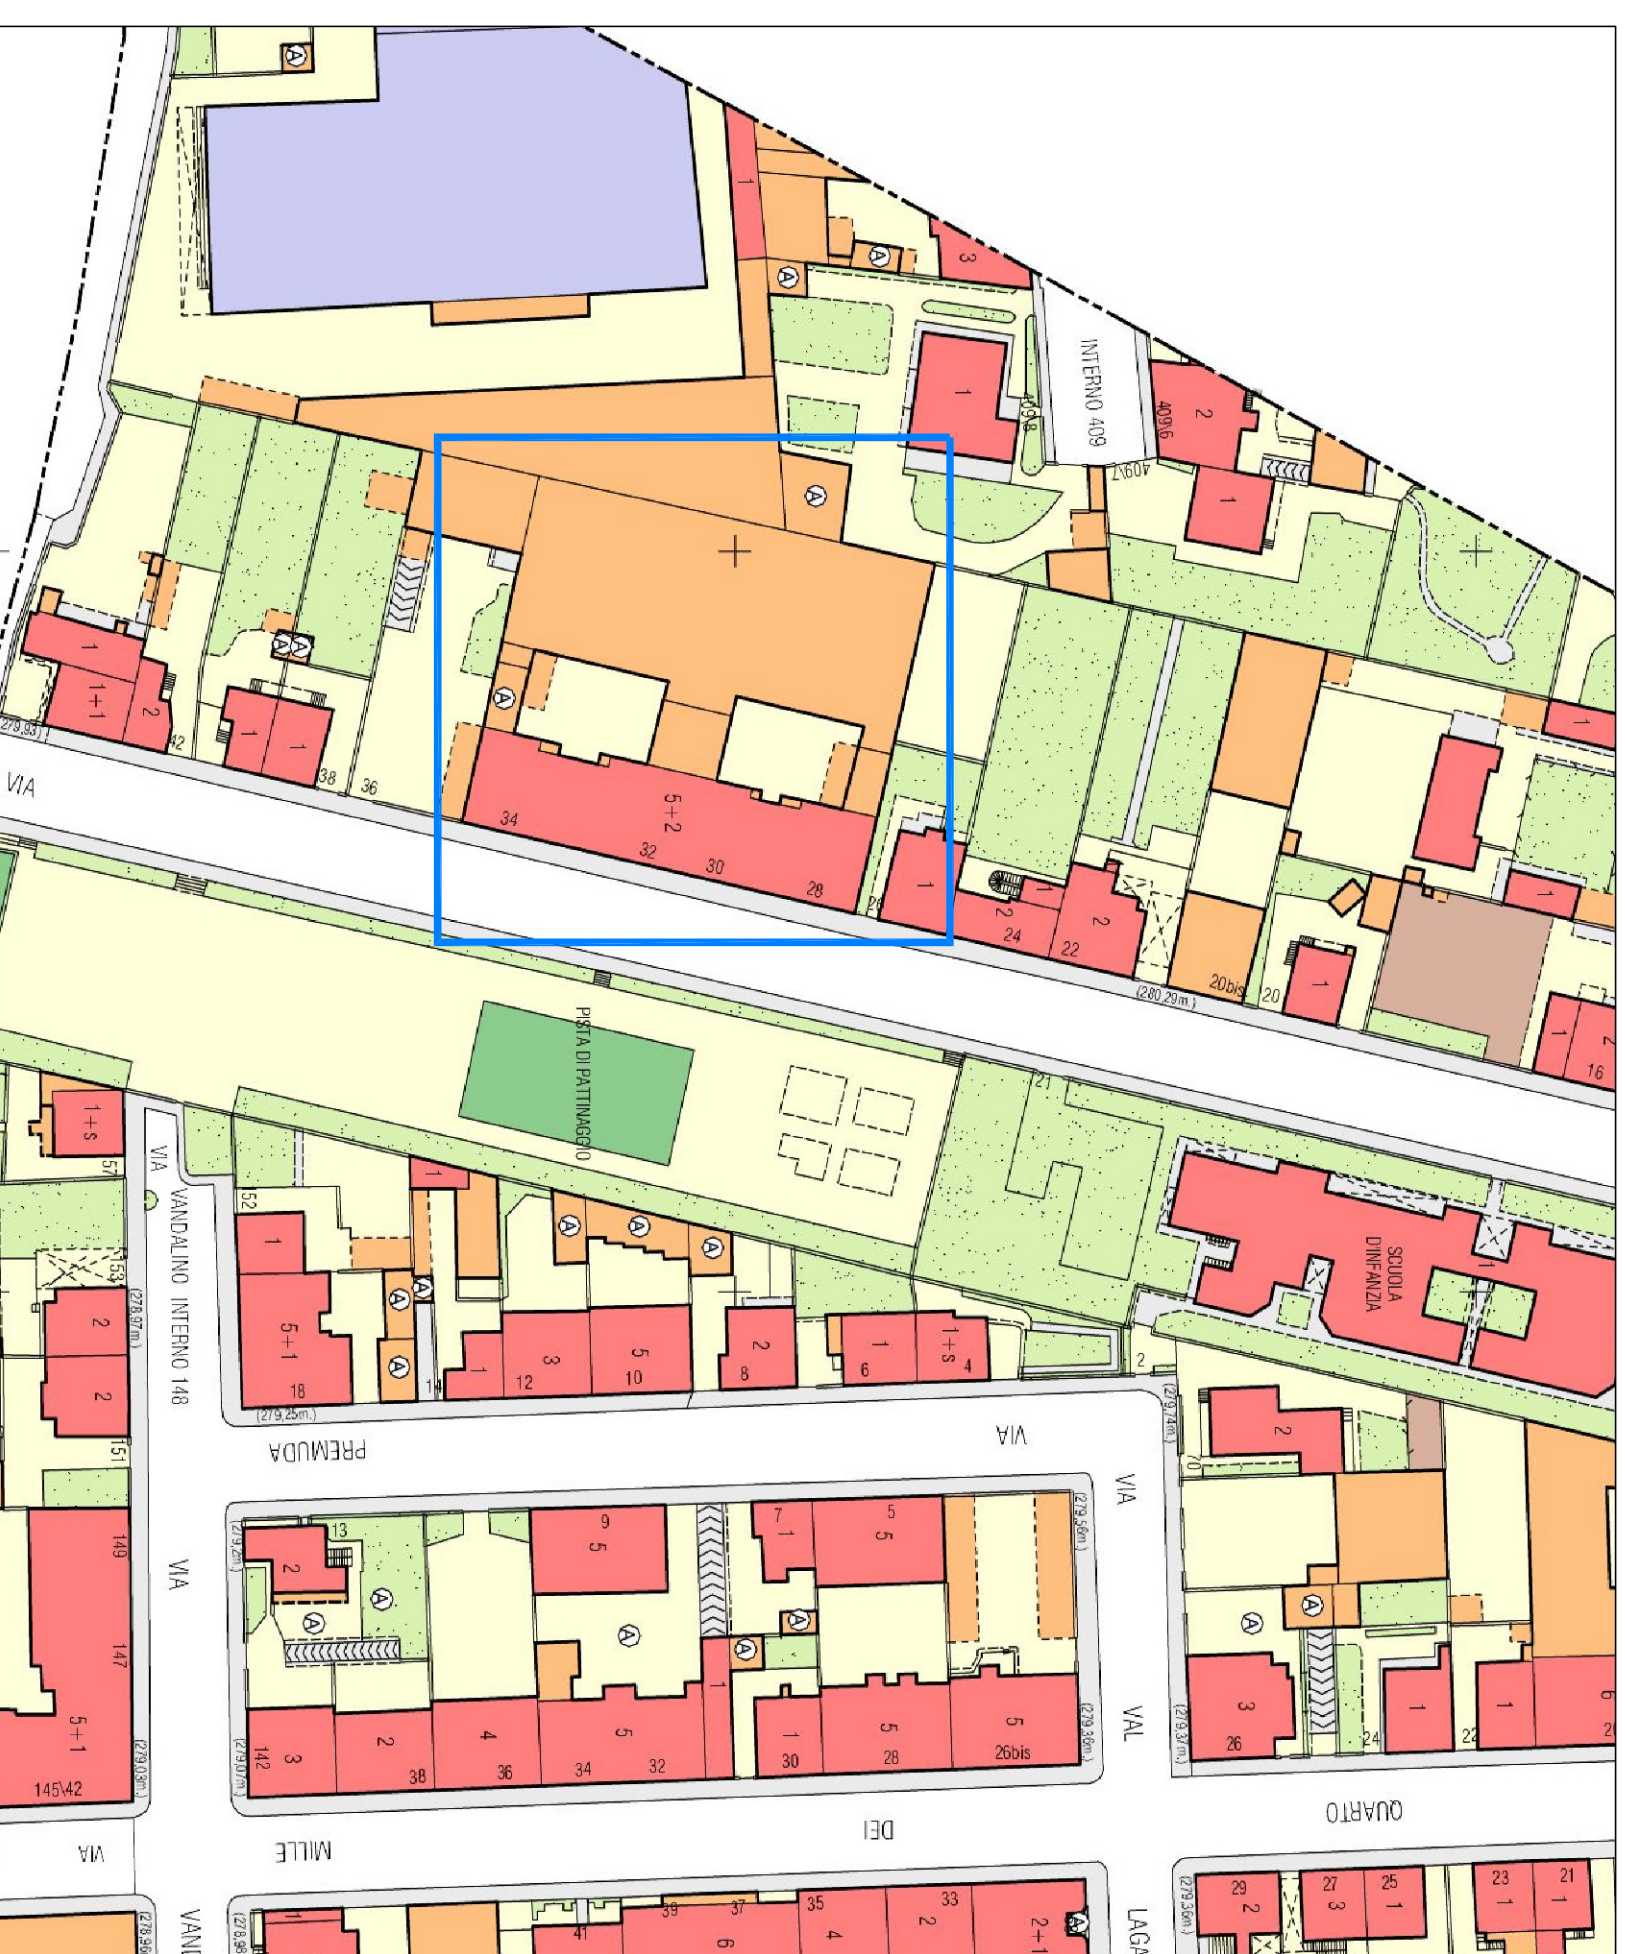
A
A
1
A
3
INTERNO 409
409/8
409/6
409/7
2
1
1
A
A
A
1
1+1
2
42
1
1
38
36
279,93
VIA
A
5+2
34
32
30
28
26
1
2
24
1
2
22
20bis
20
1
1
1
1
16
(280,29m.)
PISTA DI PATTINAGGIO
21
1+s
57
VIA
VANDALINO INTERNO 148
52
1
A
A
A
A
A
1
SCUOLA D'INFANZIA
1
153
2
2
151
(278,97m.)
1
5+1
18
A
A
14
1
3
12
5
10
2
8
1
6
1+s
4
2
(279,25m.)
(279,74m.)
PREMUDA
VIA
VIA
2
VIA
149
147
5+1
145\42
(279,03m.)
13
2
A
A
(279,2m.)
9
5
7
1
5
5
A
A
A
1
(279,56m.)
A
A
3
142
3
(279,0m.)
2
38
4
36
5
34
32
1
30
5
28
5
26bis
(279,36m.)
VAL
(279,37m.)
3
26
24
1
22
1
6
20
VIA
MILLE
DEI
QUARTO
VAND
(278,96
(278,98
1
41
39
6
37
35
4
33
2
2+1
LAGA
(279,36m.)
29
2
27
3
25
1
23
1
21
1